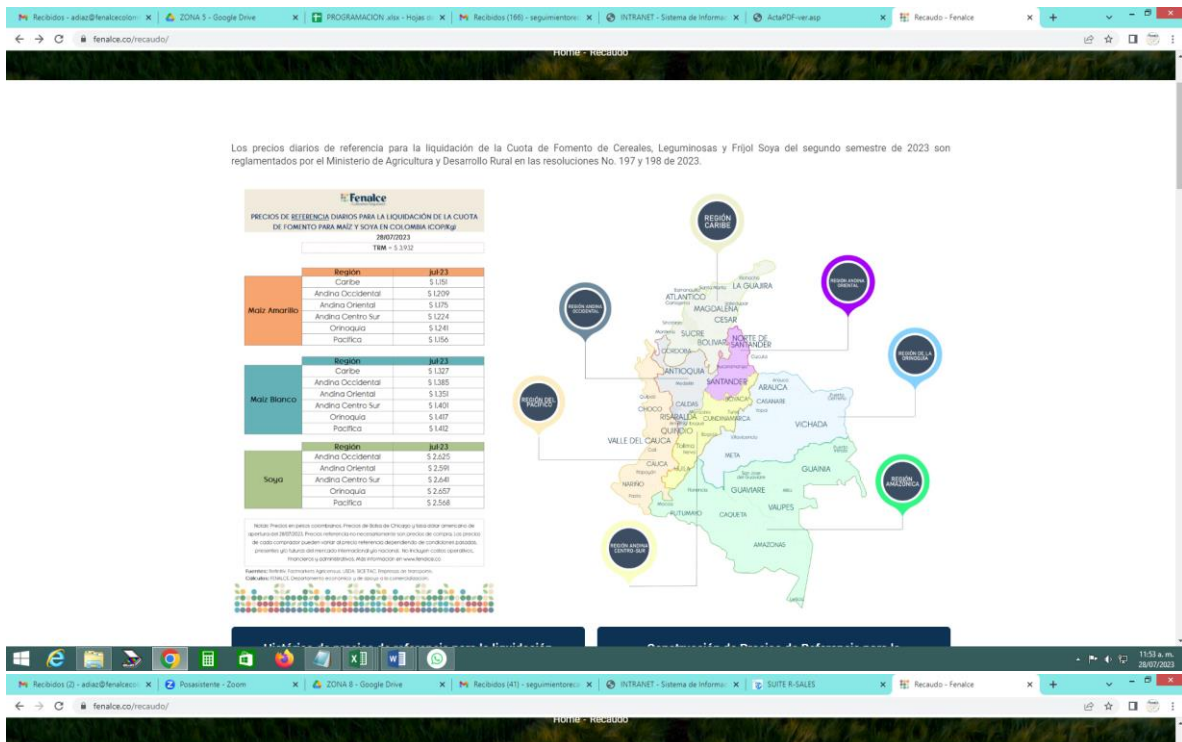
Recibidos - adiaz@fenalcecolom | ZONA 5 - Google Drive | PROGRAMACION .xlsx - Hojas d | Recibidos (166) - seguimientore | INTRANET - Sistema de Informa | ActaPDF-ver.asp | Recaudo - Fenalce

fenalce.co/recaudo/

Home - Recaudo

Los precios diarios de referencia para la liquidación de la Cuota de Fomento de Cereales, Leguminosas y Frijol Soya del segundo semestre de 2023 son reglamentados por el Ministerio de Agricultura y Desarrollo Rural en las resoluciones No. 197 y 198 de 2023.

Fenalce

PRECIOS DE REFERENCIA DIARIOS PARA LA LIQUIDACIÓN DE LA CUOTA DE FOMENTO PARA MAÍZ Y SOYA EN COLOMBIA (COP/Kg)
28/07/2023
TRM = $ 3.932

| | Región | jul-23 |
|---|---|---|
| Maíz Amarillo | Caribe | $ 1.151 |
| | Andina Occidental | $ 1.209 |
| | Andina Oriental | $ 1.175 |
| | Andina Centro Sur | $ 1.224 |
| | Orinoquia | $ 1.241 |
| | Pacífico | $ 1.156 |

| | Región | jul-23 |
|---|---|---|
| Maíz Blanco | Caribe | $ 1.327 |
| | Andina Occidental | $ 1.385 |
| | Andina Oriental | $ 1.351 |
| | Andina Centro Sur | $ 1.401 |
| | Orinoquia | $ 1.417 |
| | Pacífico | $ 1.412 |

| | Región | jul-23 |
|---|---|---|
| Soya | Andina Occidental | $ 2.625 |
| | Andina Oriental | $ 2.591 |
| | Andina Centro Sur | $ 2.641 |
| | Orinoquia | $ 2.657 |
| | Pacífico | $ 2.568 |

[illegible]

REGIÓN CARIBE
REGIÓN ANDINA OCCIDENTAL
REGIÓN ANDINA ORIENTAL
REGIÓN DE LA ORINOQUÍA
REGIÓN DEL PACÍFICO
REGIÓN AMAZÓNICA
REGIÓN ANDINA CENTRO-SUR

LA GUAJIRA
ATLÁNTICO
MAGDALENA
CESAR
SUCRE
BOLÍVAR
NORTE DE SANTANDER
CÓRDOBA
ANTIOQUIA
SANTANDER
ARAUCA
CASANARE
BOYACÁ
CHOCÓ
CALDAS
RISARALDA
CUNDINAMARCA
QUINDÍO
VALLE DEL CAUCA
VICHADA
TOLIMA
META
CAUCA
HUILA
GUAINÍA
NARIÑO
GUAVIARE
PUTUMAYO
CAQUETÁ
VAUPÉS
AMAZONAS

11:53 a. m.
28/07/2023

Recibidos (2) - adiaz@fenalceco | Posasistente - Zoom | ZONA 8 - Google Drive | Recibidos (41) - seguimientore | INTRANET - Sistema de Informa | SUITE R-SALES | Recaudo - Fenalce

fenalce.co/recaudo/

Home - Recaudo